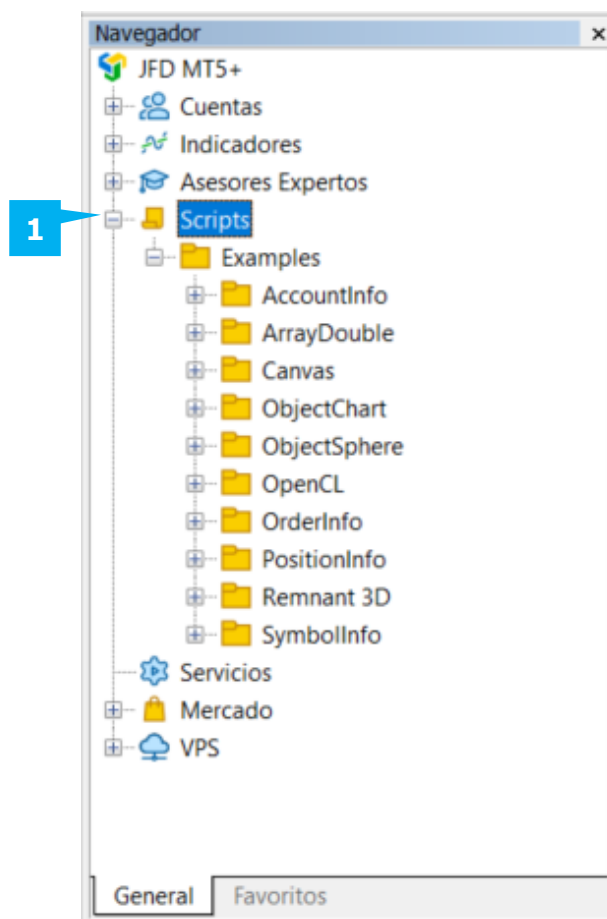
Navegador ×

JFD MT5+

Cuentas

Indicadores

Asesores Expertos

1

Scripts

Examples

AccountInfo

ArrayDouble

Canvas

ObjectChart

ObjectSphere

OpenCL

OrderInfo

PositionInfo

Remnant 3D

SymbolInfo

Servicios

Mercado

VPS

General | Favoritos